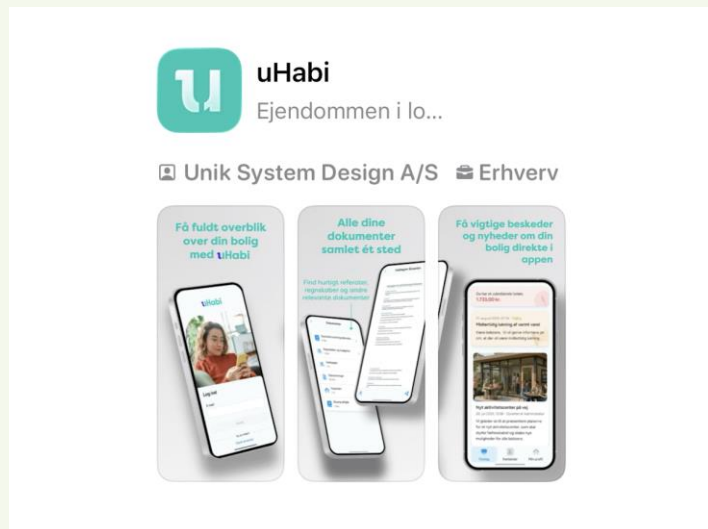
uHabi
Ejendommen i lo...

Unik System Design A/S Erhverv

Få fuldt overblik over din bolig med uHabi

uHabi

Log ind

Alle dine dokumenter samlet ét sted

Find hurtigt referater, regnskaber og andre relevante dokumenter

Få vigtige beskeder og nyheder om din bolig direkte i appen

Nyt aktivitetscenter på vej